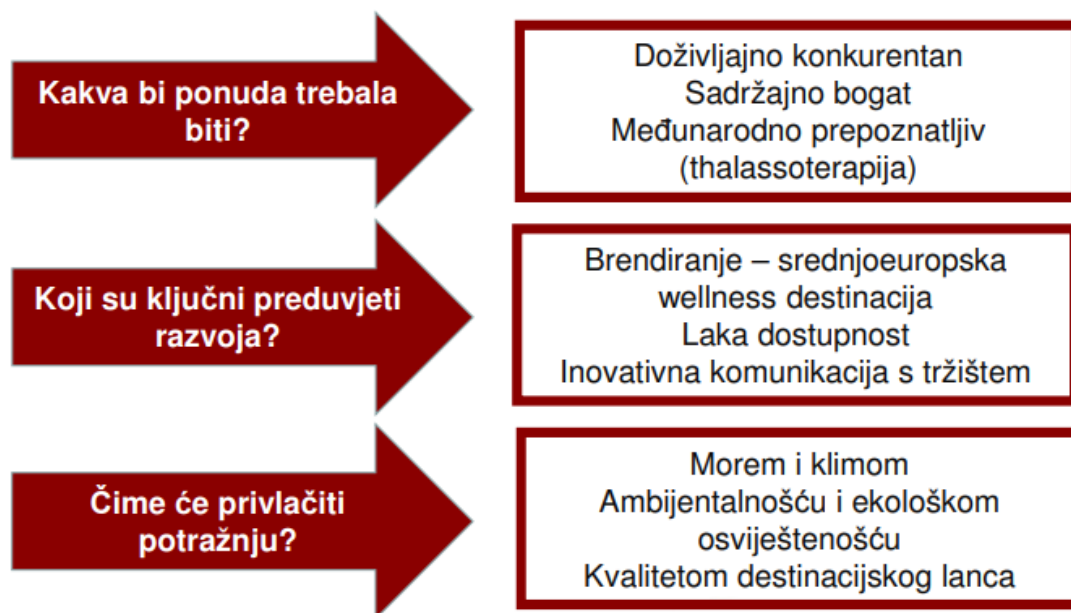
Kakva bi ponuda trebala biti?

Doživljajno konkurentan
Sadržajno bogat
Međunarodno prepoznatljiv
(thalassoterapija)

Koji su ključni preduvjeti razvoja?

Brendiranje – srednjoeuropska wellness destinacija
Laka dostupnost
Inovativna komunikacija s tržištem

Čime će privlačiti potražnju?

Morem i klimom
Ambijentalnošću i ekološkom osviještenošću
Kvalitetom destinacijskog lanca